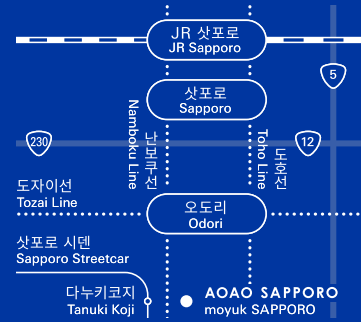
JR 삿포로
JR Sapporo

삿포로
Sapporo

5

230

Namboku Line
난보쿠선

Toho Line
도호선

12

도자이선
Tozai Line

오도리
Odori

삿포로 시덴
Sapporo Streetcar

다누키코지
Tanuki Koji

AOAO SAPPORO
moyuk SAPPORO